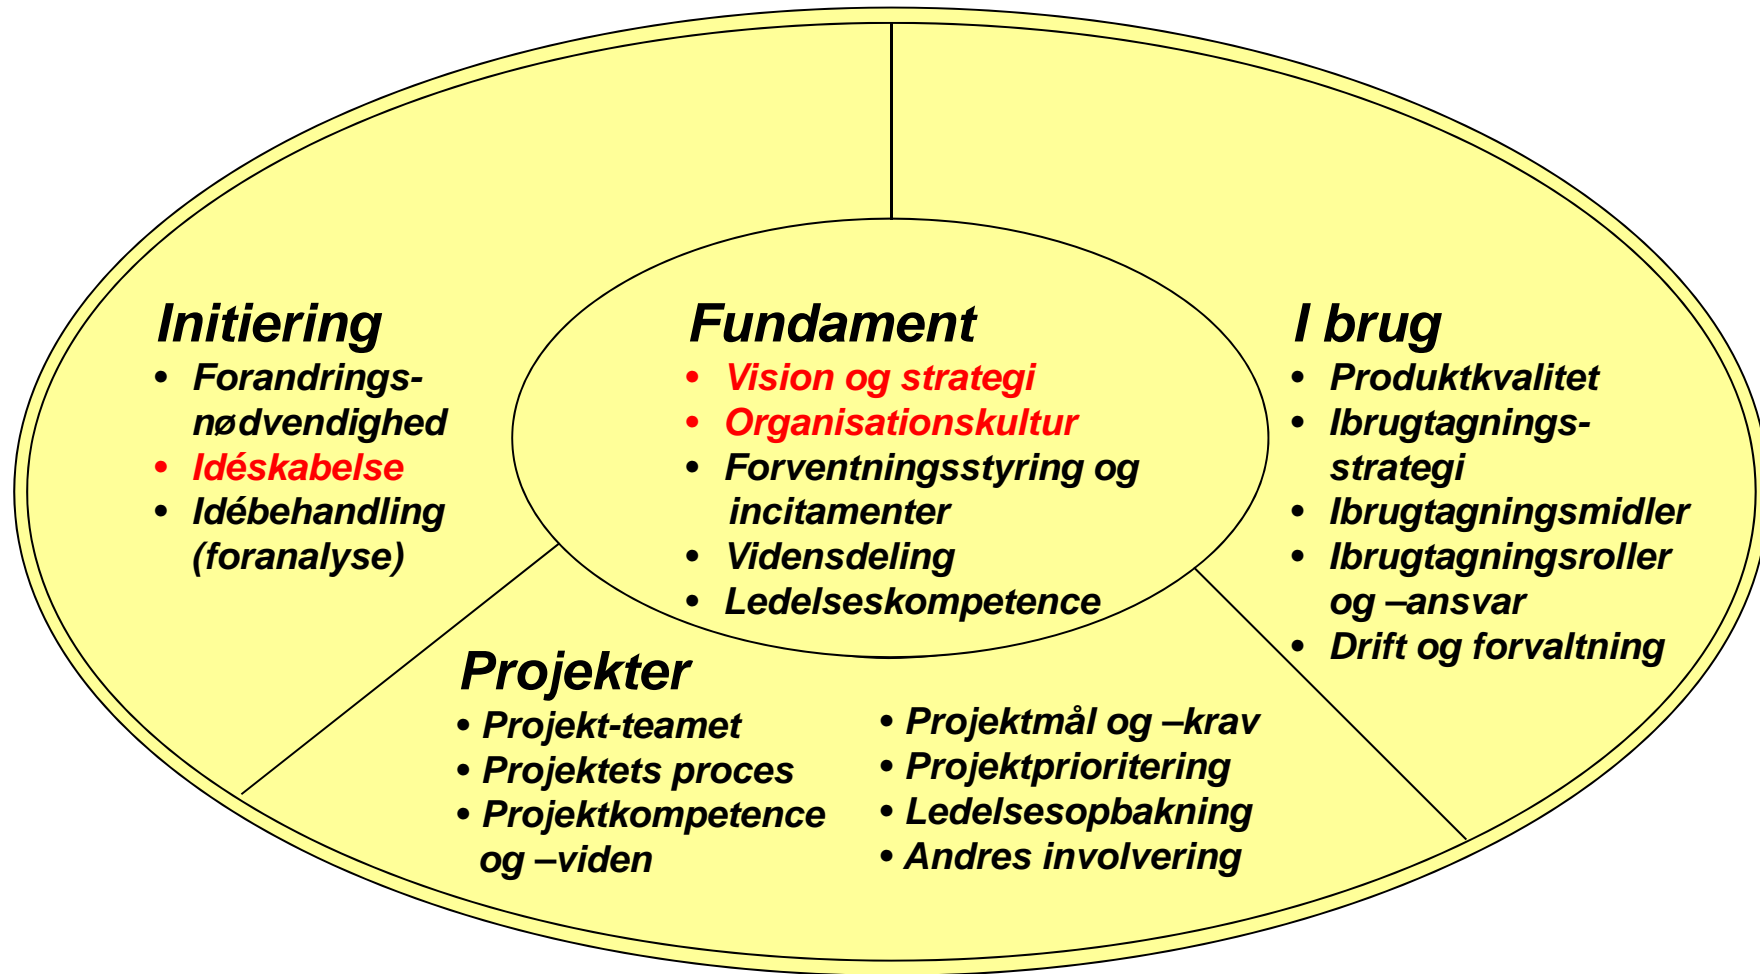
Initiering
• Forandringsnødvendighed
• Idéskabelse
• Idébehandling (foranalyse)

Fundament
• Vision og strategi
• Organisationskultur
• Forventningsstyring og incitamenter
• Vidensdeling
• Ledelseskompetence

I brug
• Produktkvalitet
• Ibrugtagningsstrategi
• Ibrugtagningsmidler
• Ibrugtagningsroller og –ansvar
• Drift og forvaltning

Projekter
• Projekt-teamet
• Projektets proces
• Projektkompetence og –viden

• Projektmål og –krav
• Projektprioritering
• Ledelsesopbakning
• Andres involvering